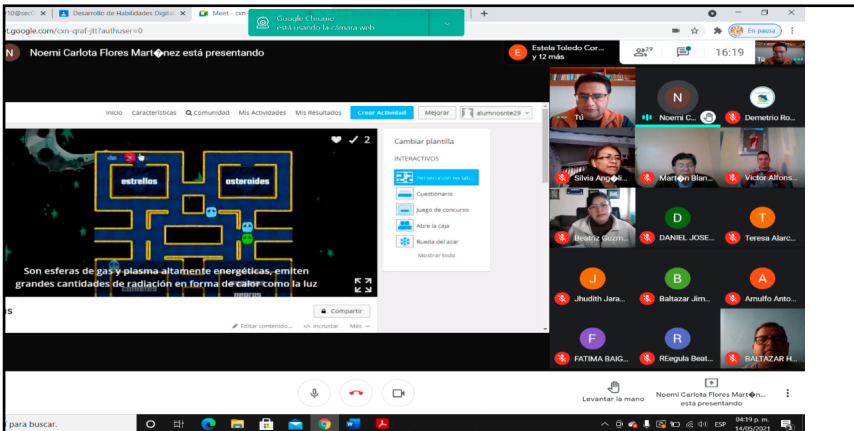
10@secr | Desarrollo de Habilidades Digita | Meet - cxn | Google Chrome está usando la cámara web | + | En pausa

t.google.com/cxn-qraf-jtt?authuser=0

N Noemi Carlota Flores Mart�nez está presentando

E Estela Toledo Cor... y 12 más | 29 | 16:19 | Tú

Inicio Características Comunidad Mis Actividades Mis Resultados Crear Actividad Mejorar alumnosnte29

2

estrellas asteroides

Son esferas de gas y plasma altamente energéticas, emiten grandes cantidades de radiación en forma de calor como la luz

Cambiar plantilla
INTERACTIVOS
Persecución en el lab...
Cuestionario
Juego de concurso
Abre la caja
Rueda del azar
Mostrar todo

s | Compartir
Editar contenido... | Incrustar | Más

Tú | Noemi C... | Demetrio Ro...
Silvia Ang�li... | Mart�n Blan... | Victor Alfons...
Beatriz Guzm... | D DANIEL JOSE... | T Teresa Alarc...
J Jhudith Jara... | B Baltazar Jim... | A Arnulfo Anto...
F FATIMA BAIG... | R REgula Beat... | BALTAZAR H...

Levantar la mano | Noemi Carlota Flores Mart�n... está presentando

para buscar. | ESP | 04:19 p. m. 14/05/2021